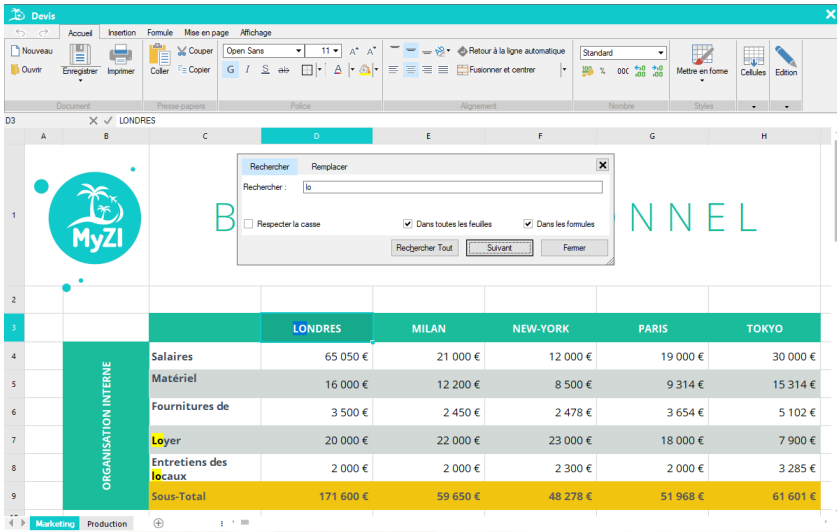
Devis

Accueil Insertion Formule Mise en page Affichage

Nouveau Ouvrir Enregistrer Imprimer Coller Couper Copier Open Sans 11 Retour à la ligne automatique Fusionner et centrer Standard Mettre en forme Cellules Edition

Document Presse-papiers Police Alignement Nombre Styles

D3 LONDRES

| | A | B | C | D | E | F | G | H |
|---|---|---|---|---|---|---|---|---|
| 1 | | MyZI | B | | | | NNEL | |
| 2 | | | | | | | | |
| 3 | | | | LONDRES | MILAN | NEW-YORK | PARIS | TOKYO |
| 4 | | ORGANISATION INTERNE | Salaires | 65 050 € | 21 000 € | 12 000 € | 19 000 € | 30 000 € |
| 5 | | | Matériel | 16 000 € | 12 200 € | 8 500 € | 9 314 € | 15 314 € |
| 6 | | | Fournitures de | 3 500 € | 2 450 € | 2 478 € | 3 654 € | 5 102 € |
| 7 | | | Loyer | 20 000 € | 22 000 € | 23 000 € | 18 000 € | 7 900 € |
| 8 | | | Entretiens des locaux | 2 000 € | 2 000 € | 2 300 € | 2 000 € | 3 285 € |
| 9 | | | Sous-Total | 171 600 € | 59 650 € | 48 278 € | 51 968 € | 61 601 € |

Rechercher Remplacer
Rechercher : lo
Respecter la casse
Dans toutes les feuilles
Dans les formules
Rechercher Tout Suivant Fermer

Marketing Production